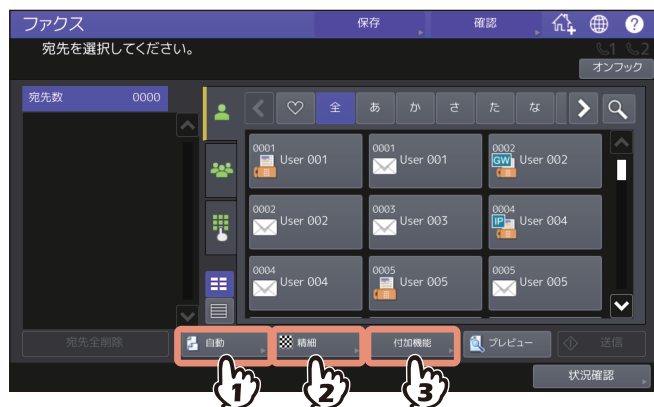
ファクス

保存

確認

宛先を選択してください。

1 2

オンフック

宛先数 0000

全 あ か さ た な

0001 User 001

0001 User 001

0002 GW User 002

0002 User 002

0003 User 003

0004 IP User 004

0004 User 004

0005 User 005

0005 User 005

宛先全削除

自動

精細

付加機能

プレビュー

送信

状況確認

1

2

3